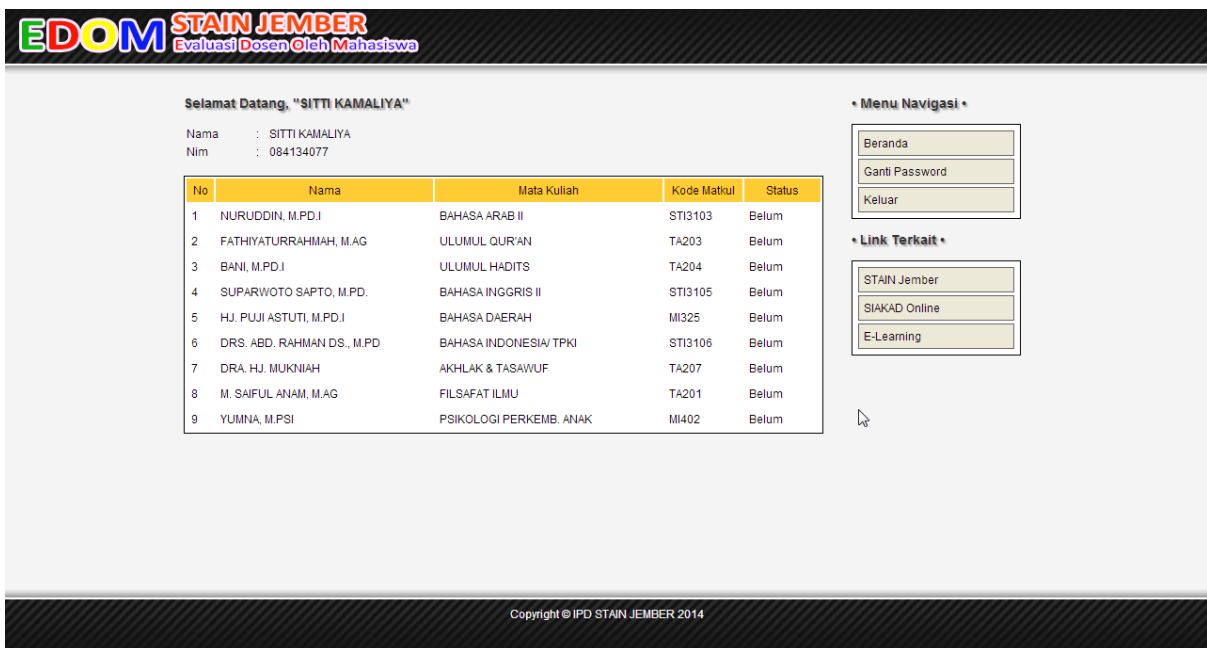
EDOM STAIN JEMBER
Evaluasi Dosen Oleh Mahasiswa

Selamat Datang, "SITTI KAMALIYA"

Nama : SITTI KAMALIYA
Nim : 084134077

| No | Nama | Mata Kuliah | Kode Matkul | Status |
|---|---|---|---|---|
| 1 | NURUDDIN, M.PD.I | BAHASA ARAB II | STI3103 | Belum |
| 2 | FATHIYATURRAHMAH, M.AG | ULUMUL QUR'AN | TA203 | Belum |
| 3 | BANI, M.PD.I | ULUMUL HADITS | TA204 | Belum |
| 4 | SUPARWOTO SAPTO, M.PD. | BAHASA INGGRIS II | STI3105 | Belum |
| 5 | HJ. PUJI ASTUTI, M.PD.I | BAHASA DAERAH | MI325 | Belum |
| 6 | DRS. ABD. RAHMAN DS., M.PD | BAHASA INDONESIA/ TPKI | STI3106 | Belum |
| 7 | DRA. HJ. MUKNIAH | AKHLAK & TASAWUF | TA207 | Belum |
| 8 | M. SAIFUL ANAM, M.AG | FILSAFAT ILMU | TA201 | Belum |
| 9 | YUMNA, M.PSI | PSIKOLOGI PERKEMB. ANAK | MI402 | Belum |

• Menu Navigasi •
Beranda
Ganti Password
Keluar

• Link Terkait •
STAIN Jember
SIAKAD Online
E-Learning

Copyright © IPD STAIN JEMBER 2014